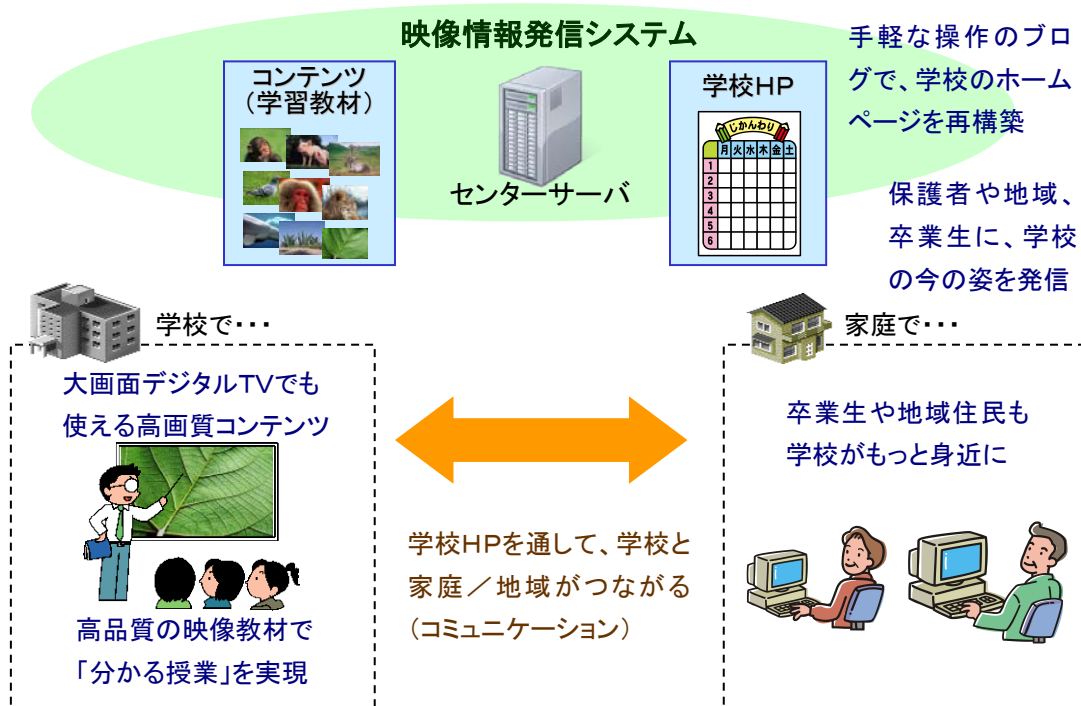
映像情報発信システム

コンテンツ
（学習教材）

センターサーバ

学校HP

じかんわり

| | 月 | 火 | 水 | 木 | 金 | 土 |
|---|---|---|---|---|---|---|
| 1 | | | | | | |
| 2 | | | | | | |
| 3 | | | | | | |
| 4 | | | | | | |
| 5 | | | | | | |
| 6 | | | | | | |

手軽な操作のブログで、学校のホームページを再構築

保護者や地域、卒業生に、学校の今の姿を発信

学校で・・・

大画面デジタルTVでも使える高画質コンテンツ

高品質の映像教材で「分かる授業」を実現

学校HPを通して、学校と家庭／地域がつながる（コミュニケーション）

家庭で・・・

卒業生や地域住民も学校がもっと身近に